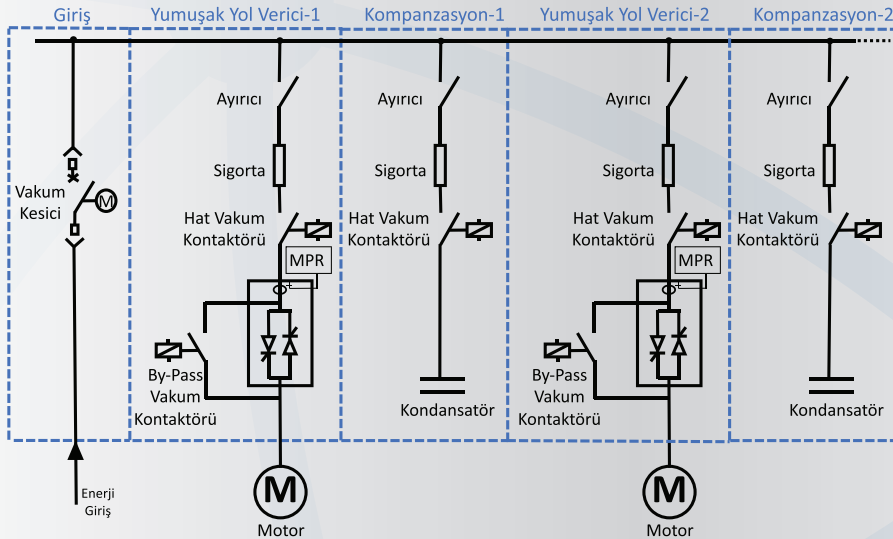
Giriş | Yumuşak Yol Verici-1 | Kompanzasyon-1 | Yumuşak Yol Verici-2 | Kompanzasyon-2

Vakum Kesici
M

Enerji Giriş

Ayırıcı
Sigorta
Hat Vakum Kontaktörü
MPR
By-Pass Vakum Kontaktörü
M
Motor

Ayırıcı
Sigorta
Hat Vakum Kontaktörü
Kondansatör

Ayırıcı
Sigorta
Hat Vakum Kontaktörü
MPR
By-Pass Vakum Kontaktörü
M
Motor

Ayırıcı
Sigorta
Hat Vakum Kontaktörü
Kondansatör